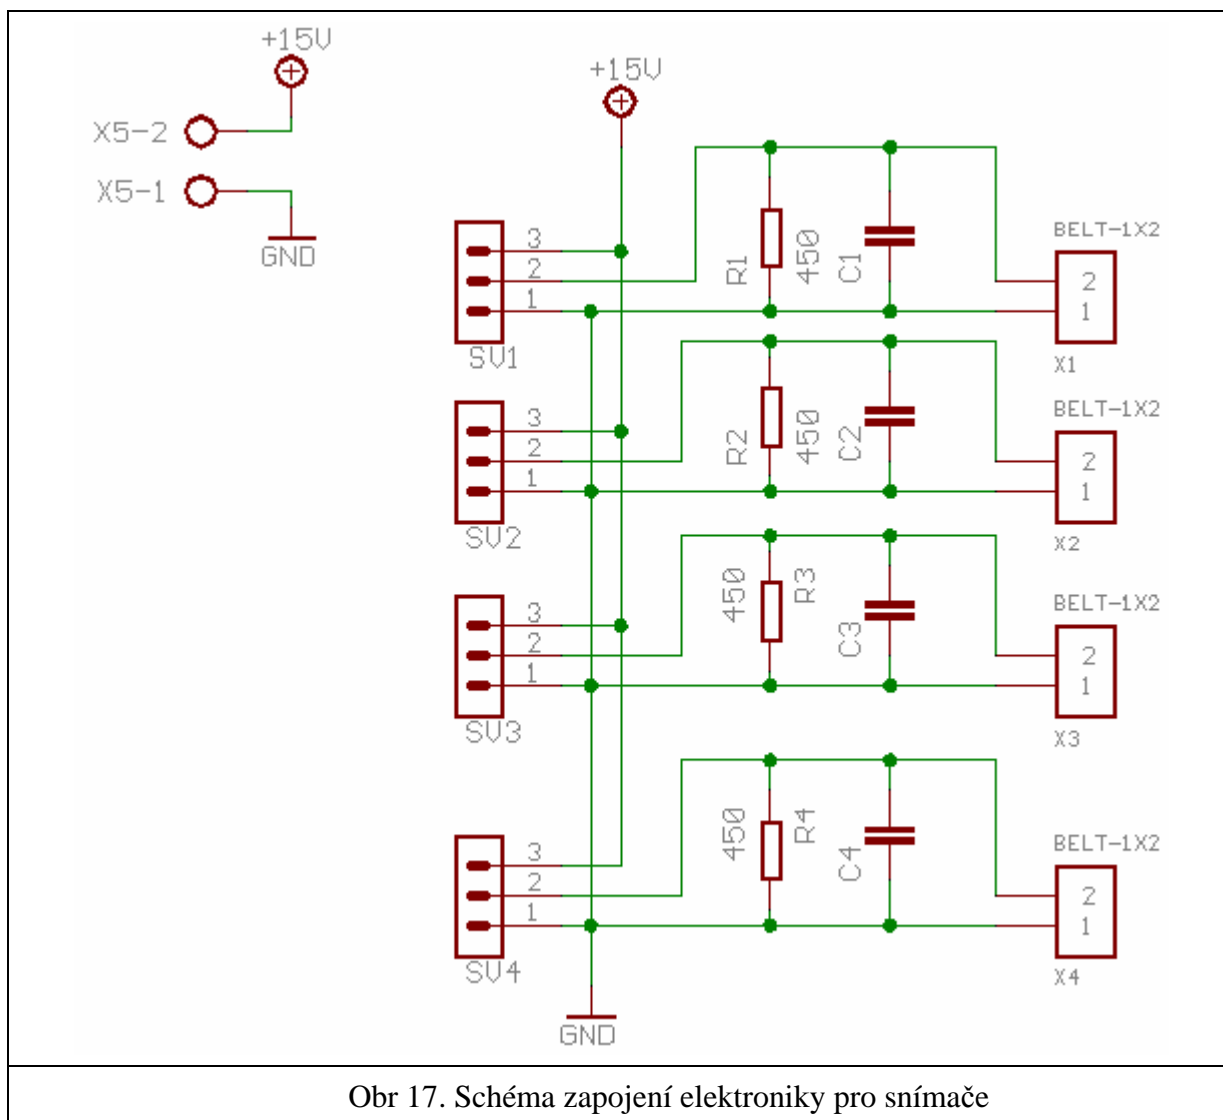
+15V

X5-2

X5-1

GND

+15V

3
2
1
SV1

R1 450 C1

BELT-1X2
2
1
X1

3
2
1
SV2

R2 450 C2

BELT-1X2
2
1
X2

3
2
1
SV3

450 R3 C3

BELT-1X2
2
1
X3

3
2
1
SV4

450 R4 C4

BELT-1X2
2
1
X4

GND

Obr 17. Schéma zapojení elektroniky pro snímače